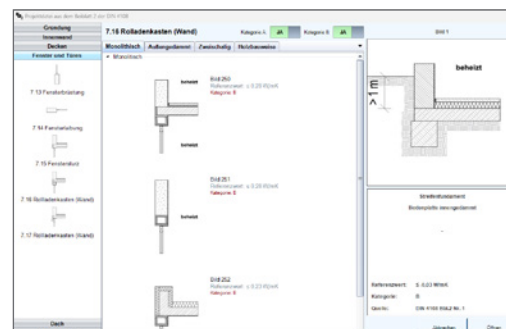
Projektierer aus den Beiblatt 2 der DIN 4108

Gründung
Innenwand
Decken
Fenster und Türen

7.13 Fensterbrüstung
7.14 Fensterleibung
7.15 Fenstersturz
7.16 Rolladenkasten (Wand)
7.17 Rolladenkasten (Wand)

Dach

7.16 Rolladenkasten (Wand)
Kategorie A: JA
Kategorie B: JA

Monolithisch | Außengedämmt | Zweischalig | Holzbauweise

Monolithisch

beheizt

Bild 250
Referenzwert: ≤ 0,20 W/mK
Kategorie: B

beheizt

Bild 251
Referenzwert: ≤ 0,20 W/mK
Kategorie: B

beheizt

Bild 252
Referenzwert: ≤ 0,23 W/mK
Kategorie: B

Bild 1

beheizt

Streifenfundament
Bodenplatte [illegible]

Referenzwert: ≤ -0,23 W/mK
Kategorie: B
Quelle: DIN 4108 Bbl.2 Nr. 1

Übernehmen
Öffnen